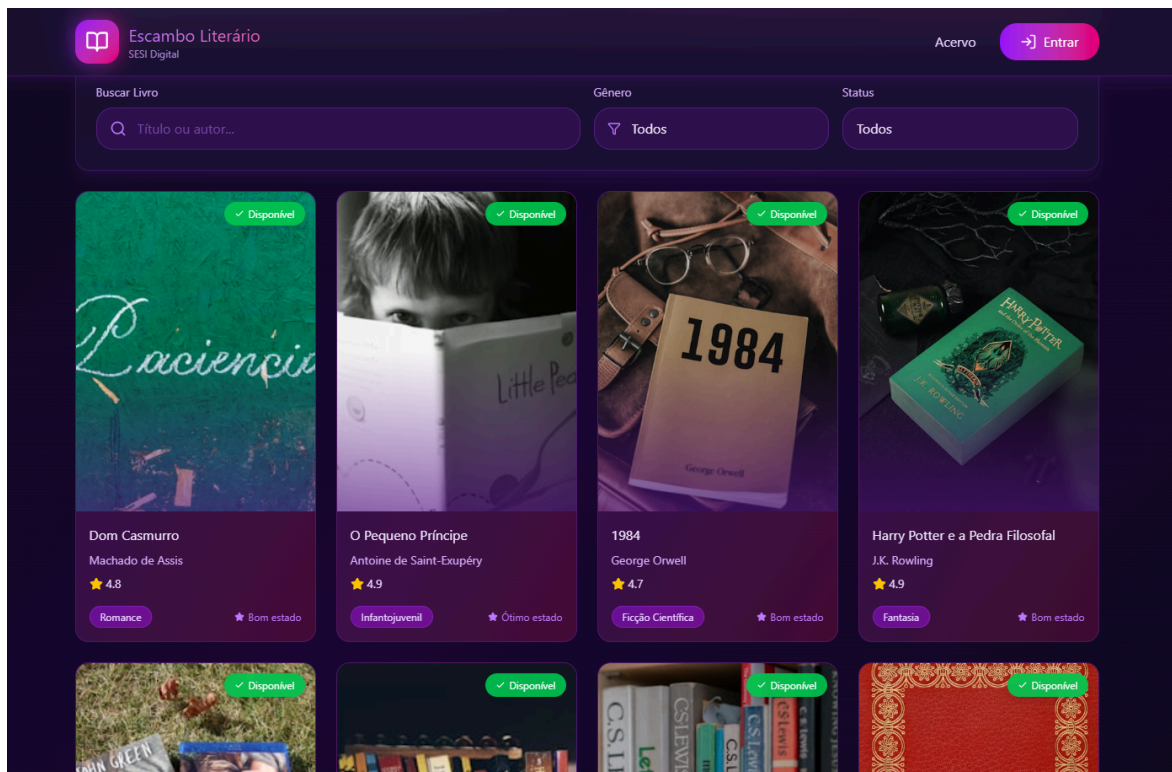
Escambo Literário
SESI Digital

Acervo
Entrar

Buscar Livro
Título ou autor...

Gênero
Todos

Status
Todos

Disponível
Paciencia

Dom Casmurro
Machado de Assis
4.8
Romance
Bom estado

Disponível
Little Pea

O Pequeno Príncipe
Antoine de Saint-Exupéry
4.9
Infantojuvenil
Ótimo estado

Disponível
1984
George Orwell

1984
George Orwell
4.7
Ficção Científica
Bom estado

Disponível
Harry Potter
J.K. Rowling

Harry Potter e a Pedra Filosofal
J.K. Rowling
4.9
Fantasia
Bom estado

Disponível
JOHN GREEN

Disponível

Disponível
C.S. L
C.S. LEWIS
C.S. Lewis

Disponível